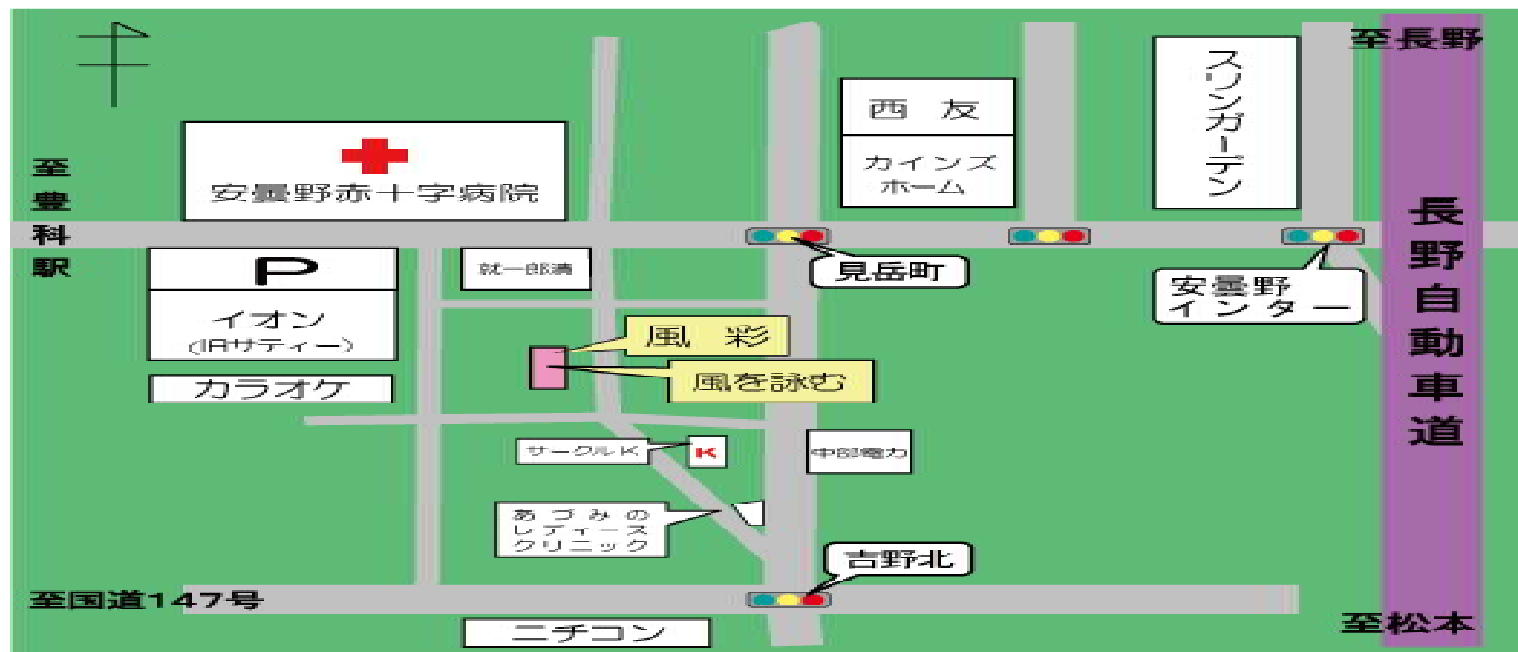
至長野

西　友

カインズホーム

スワンガーデン

安曇野赤十字病院

至豊科駅

P

イオン
(旧サティー)

カラオケ

就一郎酒

見岳町

安曇野インター

長野自動車道

風　彩

風を詠む

サークルK

K

中部電力

あづみのレディースクリニック

吉野北

至国道147号

至松本

ニチコン